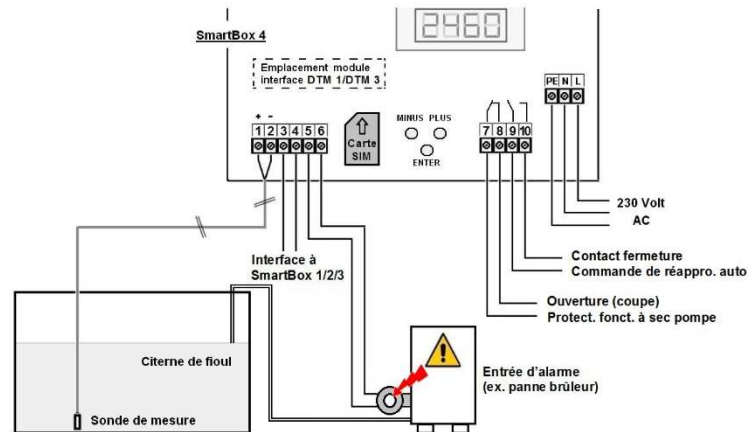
2460

SmartBox 4

Emplacement module interface DTM 1/DTM 3

+ -
1 2 3 4 5 6

Carte SIM

MINUS PLUS
ENTER

7 8 9 10

PE N L

230 Volt
AC

Interface à SmartBox 1/2/3

Contact fermeture
Commande de réappro. auto

Ouverture (coupe)
Protect. fonct. à sec pompe

Citerne de fioul

Entrée d'alarme (ex. panne brûleur)

Sonde de mesure